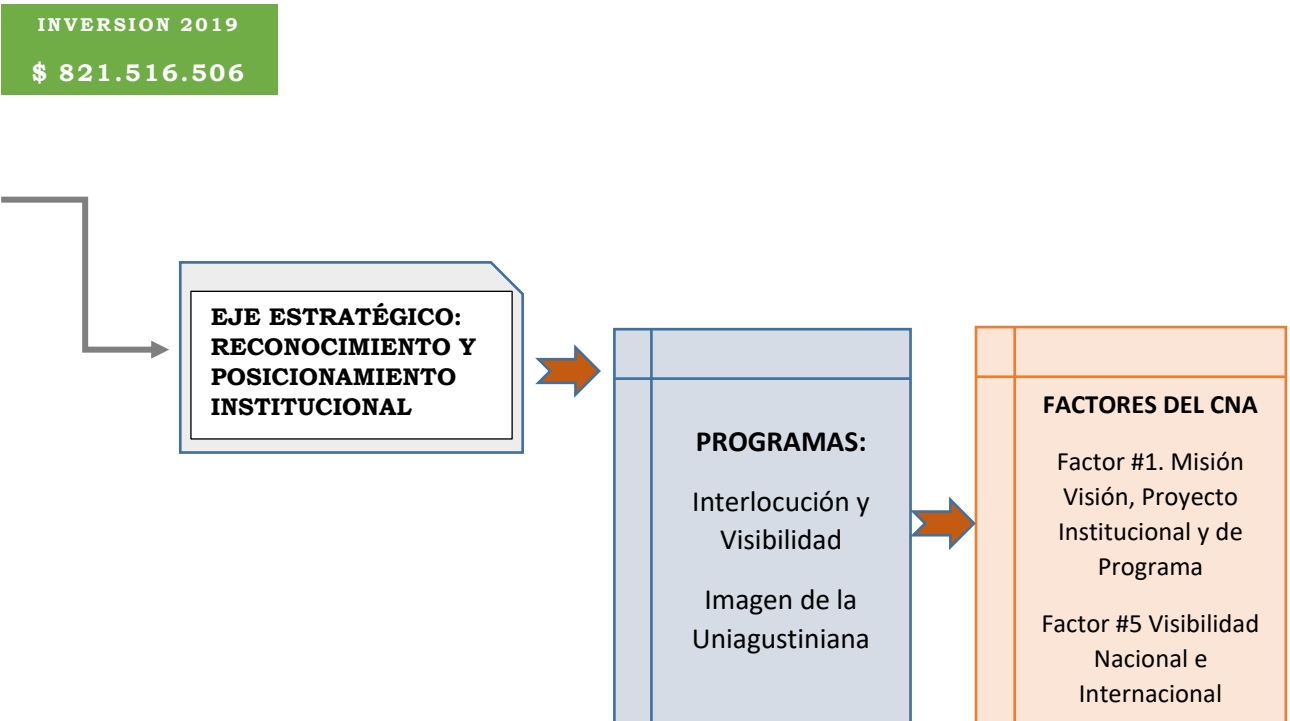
INVERSION 2019

$ 821.516.506

EJE ESTRATÉGICO: RECONOCIMIENTO Y POSICIONAMIENTO INSTITUCIONAL

PROGRAMAS:

Interlocución y Visibilidad

Imagen de la Uniagustiniana

FACTORES DEL CNA

Factor #1. Misión Visión, Proyecto Institucional y de Programa

Factor #5 Visibilidad Nacional e Internacional